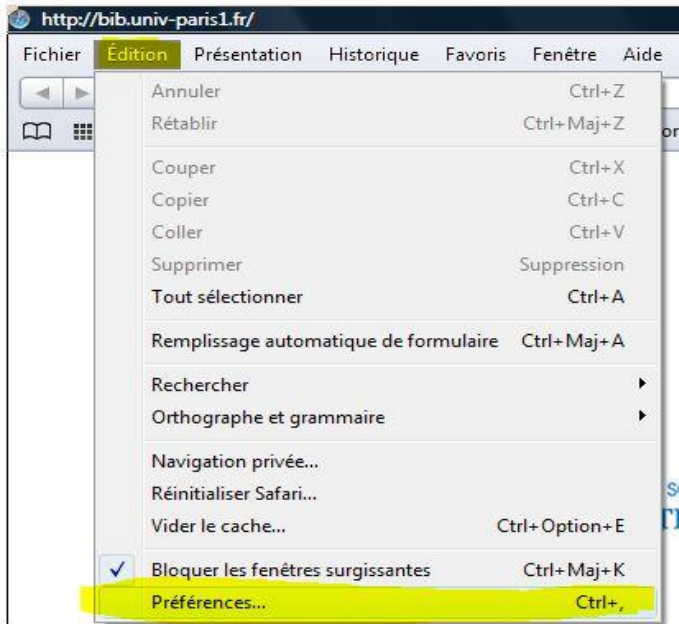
http://bib.univ-paris1.fr/

Fichier Édition Présentation Historique Favoris Fenêtre Aide

Annuler Ctrl+Z
Rétablir Ctrl+Maj+Z

Couper Ctrl+X
Copier Ctrl+C
Coller Ctrl+V
Supprimer Suppression
Tout sélectionner Ctrl+A

Remplissage automatique de formulaire Ctrl+Maj+A

Rechercher
Orthographe et grammaire

Navigation privée...
Réinitialiser Safari...
Vider le cache... Ctrl+Option+E

✓ Bloquer les fenêtres surgissantes Ctrl+Maj+K
Préférences... Ctrl+,